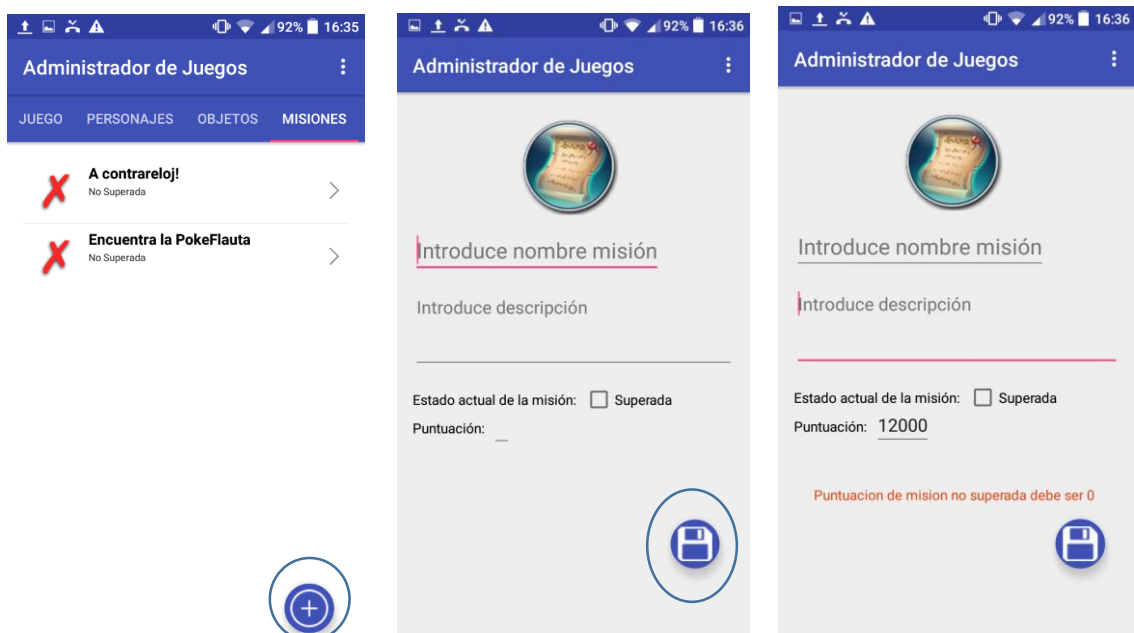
92% 16:35

Administrador de Juegos

JUEGO PERSONAJES OBJETOS MISIONES

A contrareloj!
No Superada

Encuentra la PokeFlauta
No Superada

92% 16:36

Administrador de Juegos

Introduce nombre misión

Introduce descripción

Estado actual de la misión: Superada

Puntuación:

92% 16:36

Administrador de Juegos

Introduce nombre misión

Introduce descripción

Estado actual de la misión: Superada

Puntuación: 12000

Puntuacion de mision no superada debe ser 0